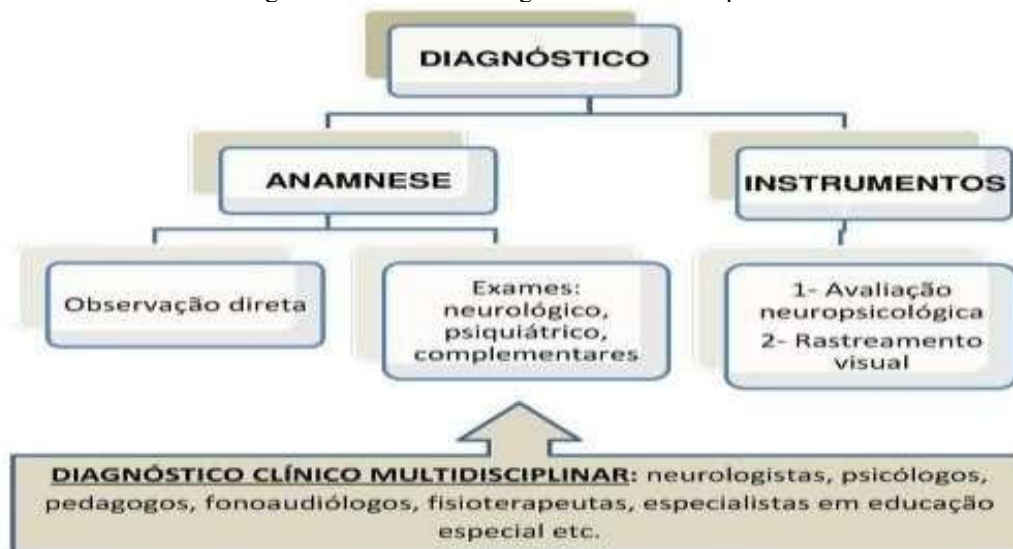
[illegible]

DIAGNÓSTICO

ANAMNESE

INSTRUMENTOS

Observação direta

Exames: neurológico, psiquiátrico, complementares

1- Avaliação neuropsicológica
2- Rastreamento visual

DIAGNÓSTICO CLÍNICO MULTIDISCIPLINAR: neurologistas, psicólogos, pedagogos, fonoaudiólogos, fisioterapeutas, especialistas em educação especial etc.